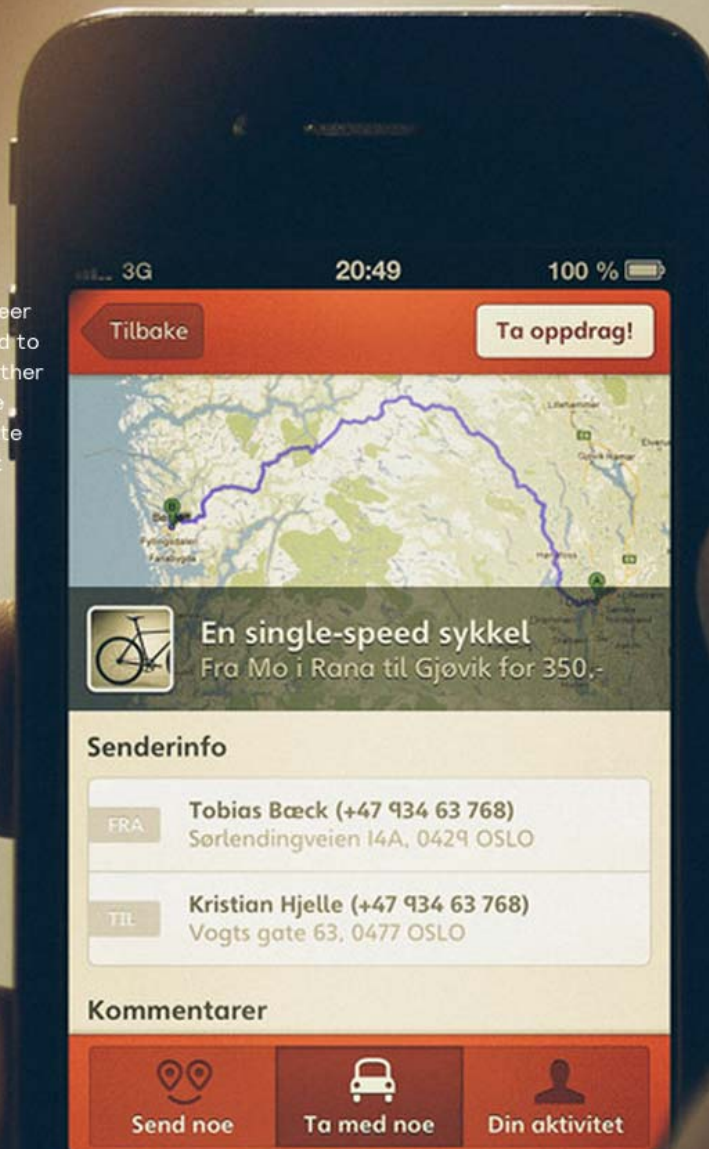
eer
d to
ther
e
te

3G 20:49 100 %

Tilbake

Ta oppdrag!

En single-speed sykkel
Fra Mo i Rana til Gjøvik for 350,-

Senderinfo

FRA Tobias Bæck (+47 934 63 768)
Sørlendingveien 14A, 0429 OSLO

TIL Kristian Hjelle (+47 934 63 768)
Vogts gate 63, 0477 OSLO

Kommentarer

Send noe
Ta med noe
Din aktivitet